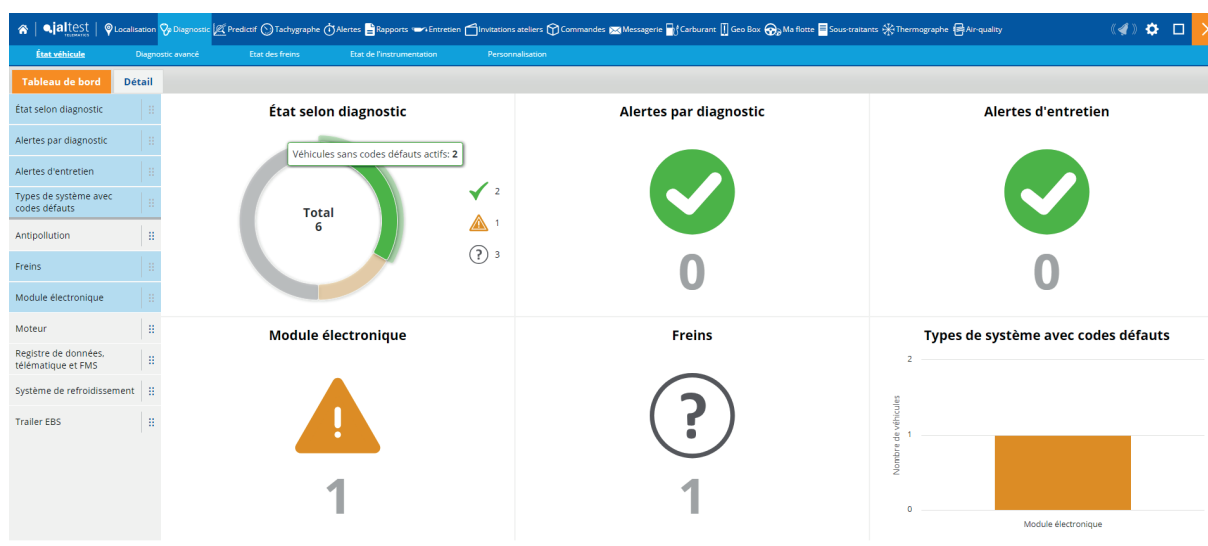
jaltest TELEMATICS | Localisation | Diagnostic | Predictif | Tachygraphe | Alertes | Rapports | Entretien | Invitations ateliers | Commandes | Messagerie | Carburant | Geo Box | Ma flotte | Sous-traitants | Thermographe | Air-quality

État véhicule | Diagnostic avancé | Etat des freins | Etat de l'instrumentation | Personnalisation

Tableau de bord | Détail

État selon diagnostic
Alertes par diagnostic
Alertes d'entretien
Types de système avec codes défauts
Antipollution
Freins
Module électronique
Moteur
Registre de données, télématique et FMS
Système de refroidissement
Trailer EBS

État selon diagnostic

Véhicules sans codes défauts actifs: 2

Total
6

2
1
3

Alertes par diagnostic

0

Alertes d'entretien

0

Module électronique

1

Freins

1

Types de système avec codes défauts

2
1
0
Nombre de véhicules
Module électronique